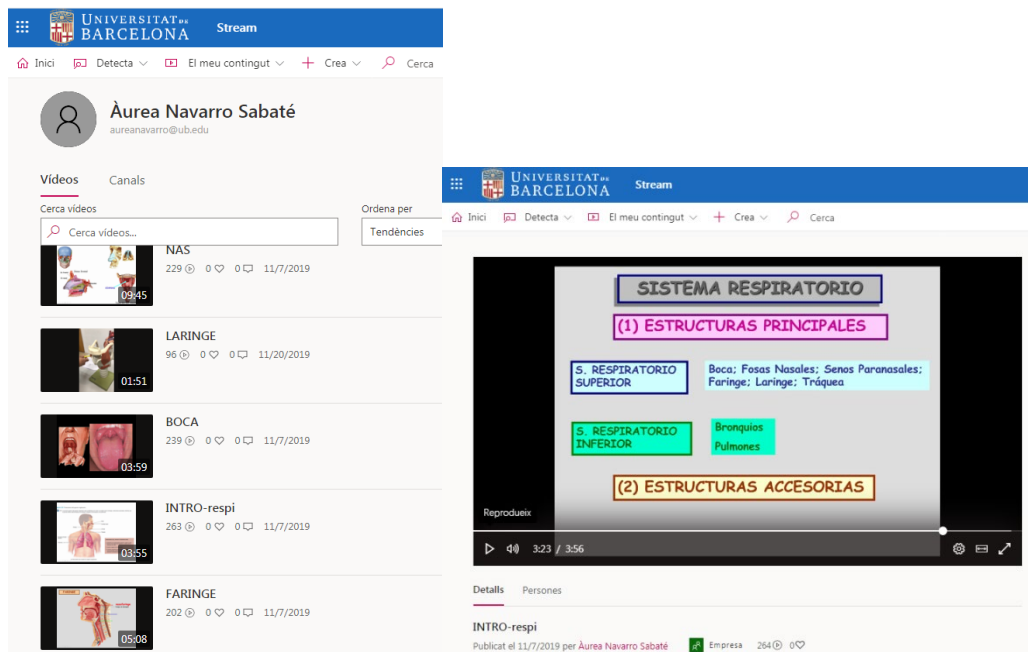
UNIVERSITAT DE BARCELONA Stream

Inici Detecta El meu contingut Crea Cerca

Àurea Navarro Sabaté
aureanavarro@ub.edu

Vídeos Canals

Cerca vídeos
Cerca vídeos...

Ordena per
Tendències

NAS
229 0 0 11/7/2019
09:45

LARINGE
96 0 0 11/20/2019
01:51

BOCA
239 0 0 11/7/2019
03:59

INTRO-respi
263 0 0 11/7/2019
03:55

FARINGE
202 0 0 11/7/2019
05:08

UNIVERSITAT DE BARCELONA Stream

Inici Detecta El meu contingut Crea Cerca

SISTEMA RESPIRATORIO

(1) ESTRUCTURAS PRINCIPALES

S. RESPIRATORIO SUPERIOR

Boca; Fosas Nasales; Senos Paranasales; Faringe; Laringe; Tráquea

S. RESPIRATORIO INFERIOR

Bronquios
Pulmones

(2) ESTRUCTURAS ACCESORIAS

Reprodueix

3:23 / 3:56

Detalls Persones

INTRO-respi
Publicat el 11/7/2019 per Àurea Navarro Sabaté Empresa 264 0